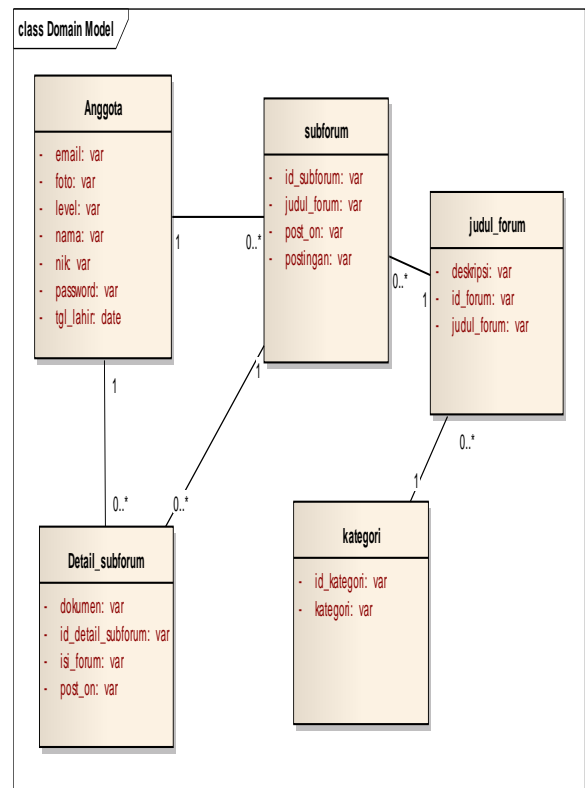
class Domain Model

Anggota
- email: var
- foto: var
- level: var
- nama: var
- nik: var
- password: var
- tgl_lahir: date

subforum
- id_subforum: var
- judul_forum: var
- post_on: var
- postingan: var

judul_forum
- deskripsi: var
- id_forum: var
- judul_forum: var

Detail_subforum
- dokumen: var
- id_detail_subforum: var
- isi_forum: var
- post_on: var

kategori
- id_kategori: var
- kategori: var

1
0..*
0..*
1
1
1
0..*
0..*
0..*
1